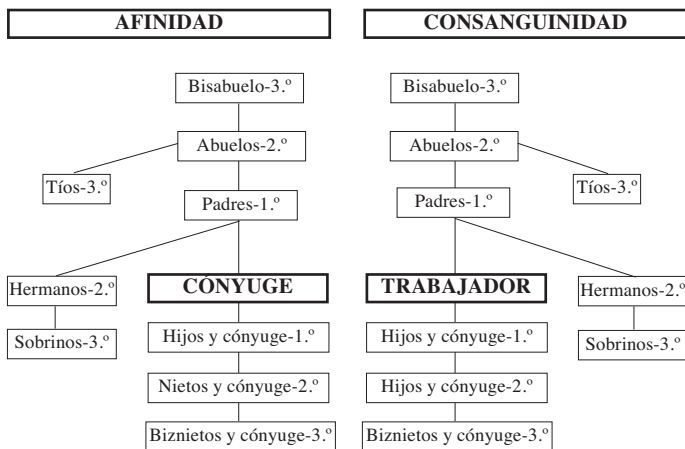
AFINIDAD

Bisabuelo-3.º

Abuelos-2.º

Tíos-3.º

Padres-1.º

Hermanos-2.º

CÓNYUGE

Sobrinos-3.º

Hijos y cónyuge-1.º

Nietos y cónyuge-2.º

Biznietos y cónyuge-3.º

CONSANGUINIDAD

Bisabuelo-3.º

Abuelos-2.º

Tíos-3.º

Padres-1.º

TRABAJADOR

Hermanos-2.º

Hijos y cónyuge-1.º

Sobrinos-3.º

Hijos y cónyuge-2.º

Biznietos y cónyuge-3.º